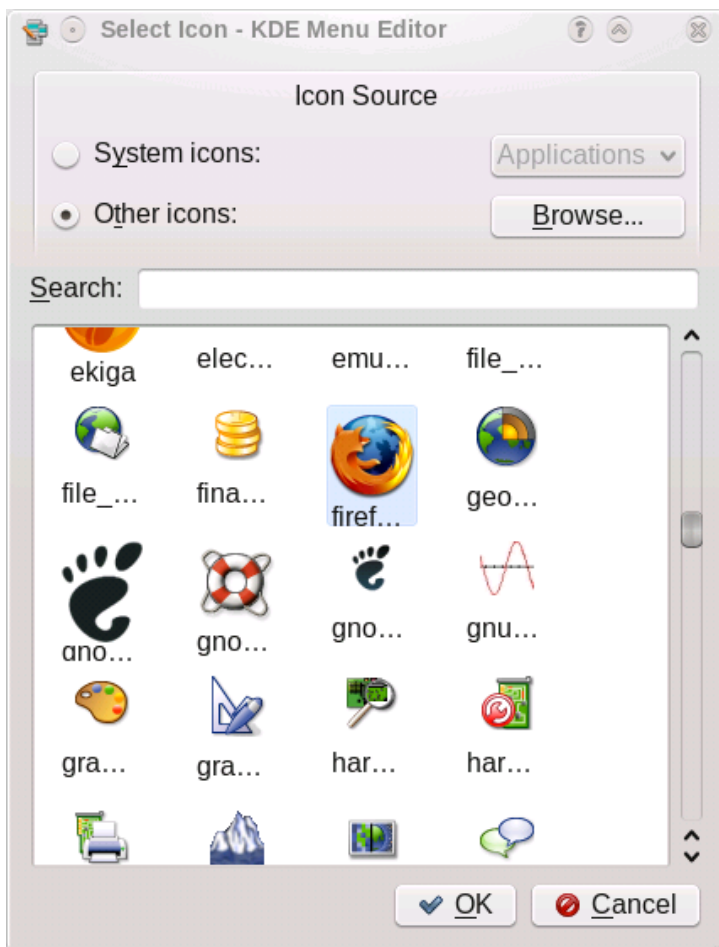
Select Icon - KDE Menu Editor

Icon Source

System icons: Applications

Other icons: Browse...

Search:

ekiga elec… emu… file_…

file_… fina… firef… geo…

gno… gno… gno… gnu…

gra… gra… har… har…

OK Cancel